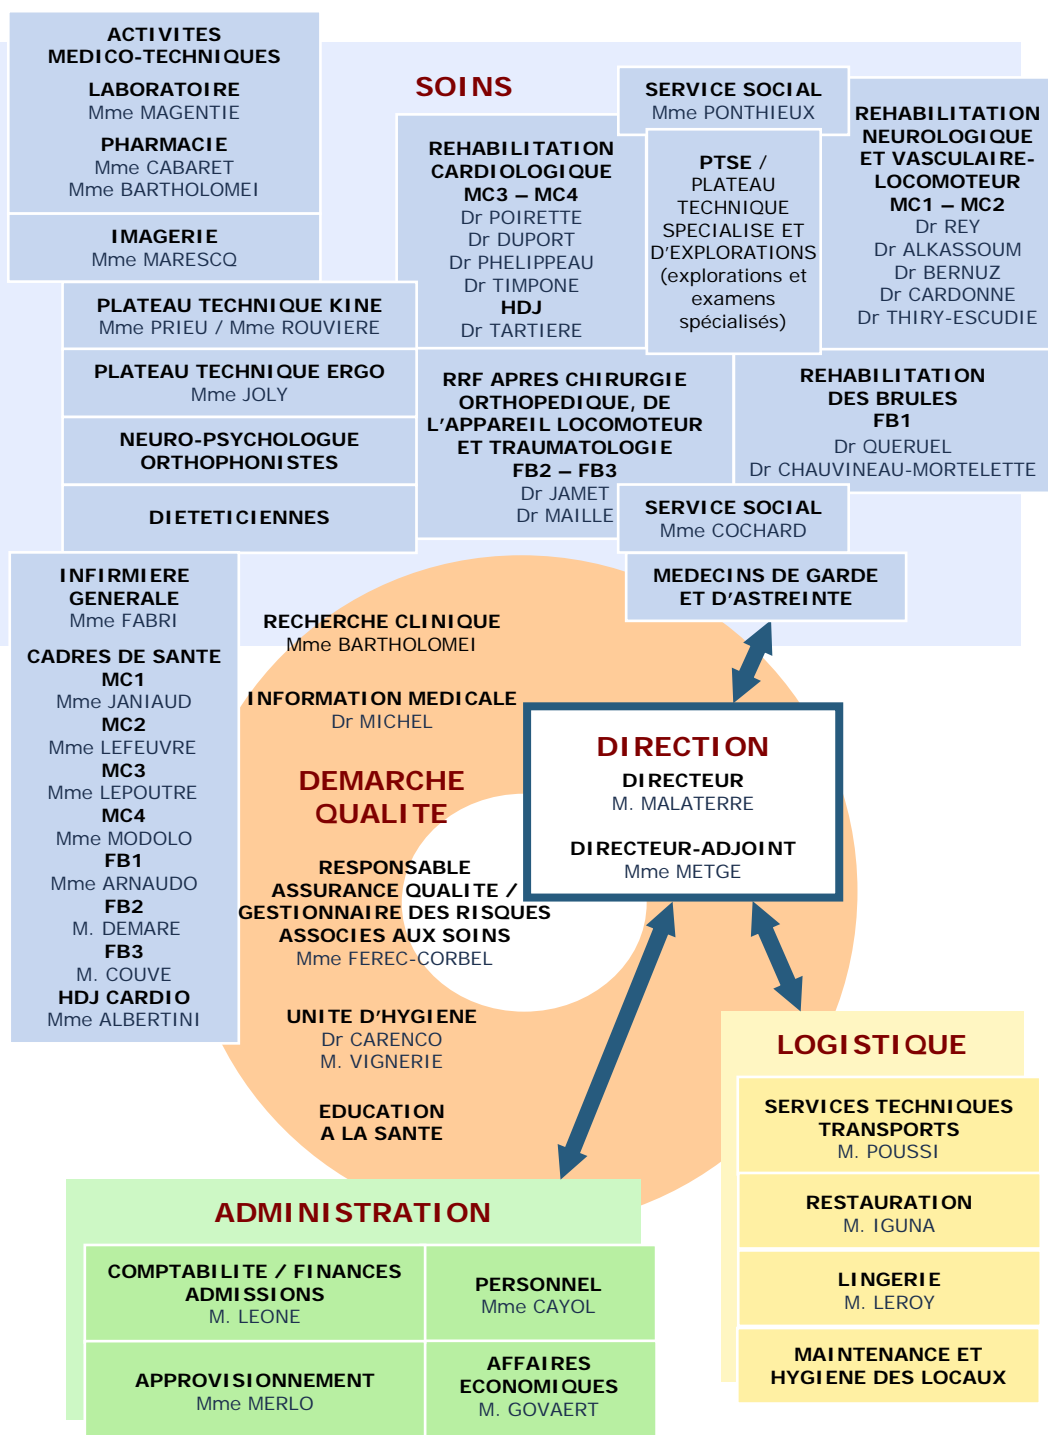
ACTIVITES MEDICO-TECHNIQUES

LABORATOIRE
Mme MAGENTIE

PHARMACIE
Mme CABARET
Mme BARTHOLOMEI

IMAGERIE
Mme MARESCQ

SOINS

SERVICE SOCIAL
Mme PONTHIEUX

REHABILITATION CARDIOLOGIQUE
MC3 – MC4
Dr POIRETTE
Dr DUPORT
Dr PHELIPPEAU
Dr TIMPONE
HDJ
Dr TARTIERE

PTSE / PLATEAU TECHNIQUE SPECIALISE ET D'EXPLORATIONS (explorations et examens spécialisés)

REHABILITATION NEUROLOGIQUE ET VASCULAIRE-LOCOMOTEUR
MC1 – MC2
Dr REY
Dr ALKASSOUM
Dr BERNUZ
Dr CARDONNE
Dr THIRY-ESCUDIE

PLATEAU TECHNIQUE KINE
Mme PRIEU / Mme ROUVIERE

PLATEAU TECHNIQUE ERGO
Mme JOLY

NEURO-PSYCHOLOGUE ORTHOPHONISTES

DIETETICIENNES

RRF APRES CHIRURGIE ORTHOPEDIQUE, DE L'APPAREIL LOCOMOTEUR ET TRAUMATOLOGIE
FB2 – FB3
Dr JAMET
Dr MAILLE

REHABILITATION DES BRULES
FB1
Dr QUERUEL
Dr CHAUVINEAU-MORTELETTE

SERVICE SOCIAL
Mme COCHARD

MEDECINS DE GARDE ET D'ASTREINTE

INFIRMIERE GENERALE
Mme FABRI

CADRES DE SANTE
MC1
Mme JANIAUD
MC2
Mme LEFEUVRE
MC3
Mme LEPOUTRE
MC4
Mme MODOLO
FB1
Mme ARNAUDO
FB2
M. DEMARE
FB3
M. COUVE
HDJ CARDIO
Mme ALBERTINI

RECHERCHE CLINIQUE
Mme BARTHOLOMEI

INFORMATION MEDICALE
Dr MICHEL

DEMARCHE QUALITE

RESPONSABLE ASSURANCE QUALITE / GESTIONNAIRE DES RISQUES ASSOCIES AUX SOINS
Mme FEREC-CORBEL

UNITE D'HYGIENE
Dr CARENCO
M. VIGNERIE

EDUCATION A LA SANTE

DIRECTION
DIRECTEUR
M. MALATERRE

DIRECTEUR-ADJOINT
Mme METGE

LOGISTIQUE

SERVICES TECHNIQUES TRANSPORTS
M. POUSSI

RESTAURATION
M. IGUNA

LINGERIE
M. LEROY

MAINTENANCE ET HYGIENE DES LOCAUX

ADMINISTRATION

COMPTABILITE / FINANCES ADMISSIONS
M. LEONE

PERSONNEL
Mme CAYOL

APPROVISIONNEMENT
Mme MERLO

AFFAIRES ECONOMIQUES
M. GOVAERT